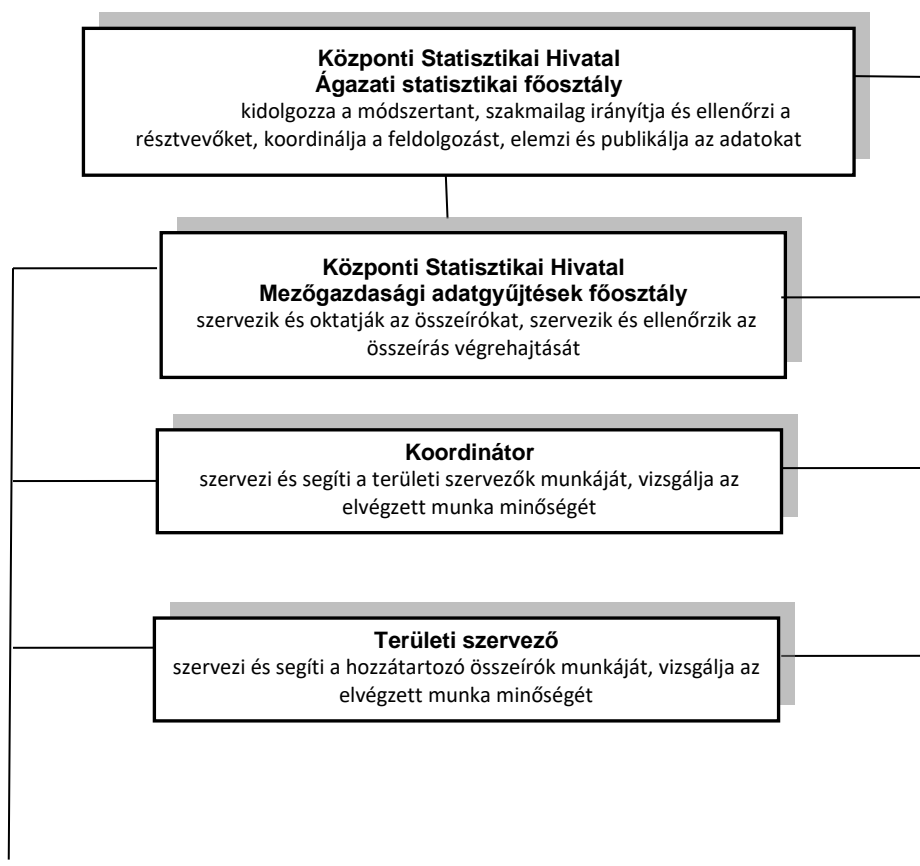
**Központi Statisztikai Hivatal**
**Ágazati statisztikai főosztály**
kidolgozza a módszertant, szakmailag irányítja és ellenőrzi a résztvevőket, koordinálja a feldolgozást, elemzi és publikálja az adatokat

**Központi Statisztikai Hivatal**
**Mezőgazdasági adatgyűjtések főosztály**
szervezik és oktatják az összeírókat, szervezik és ellenőrzik az összeírás végrehajtását

**Koordinátor**
szervezi és segíti a területi szervezők munkáját, vizsgálja az elvégzett munka minőségét

**Területi szervező**
szervezi és segíti a hozzátartozó összeírók munkáját, vizsgálja az elvégzett munka minőségét